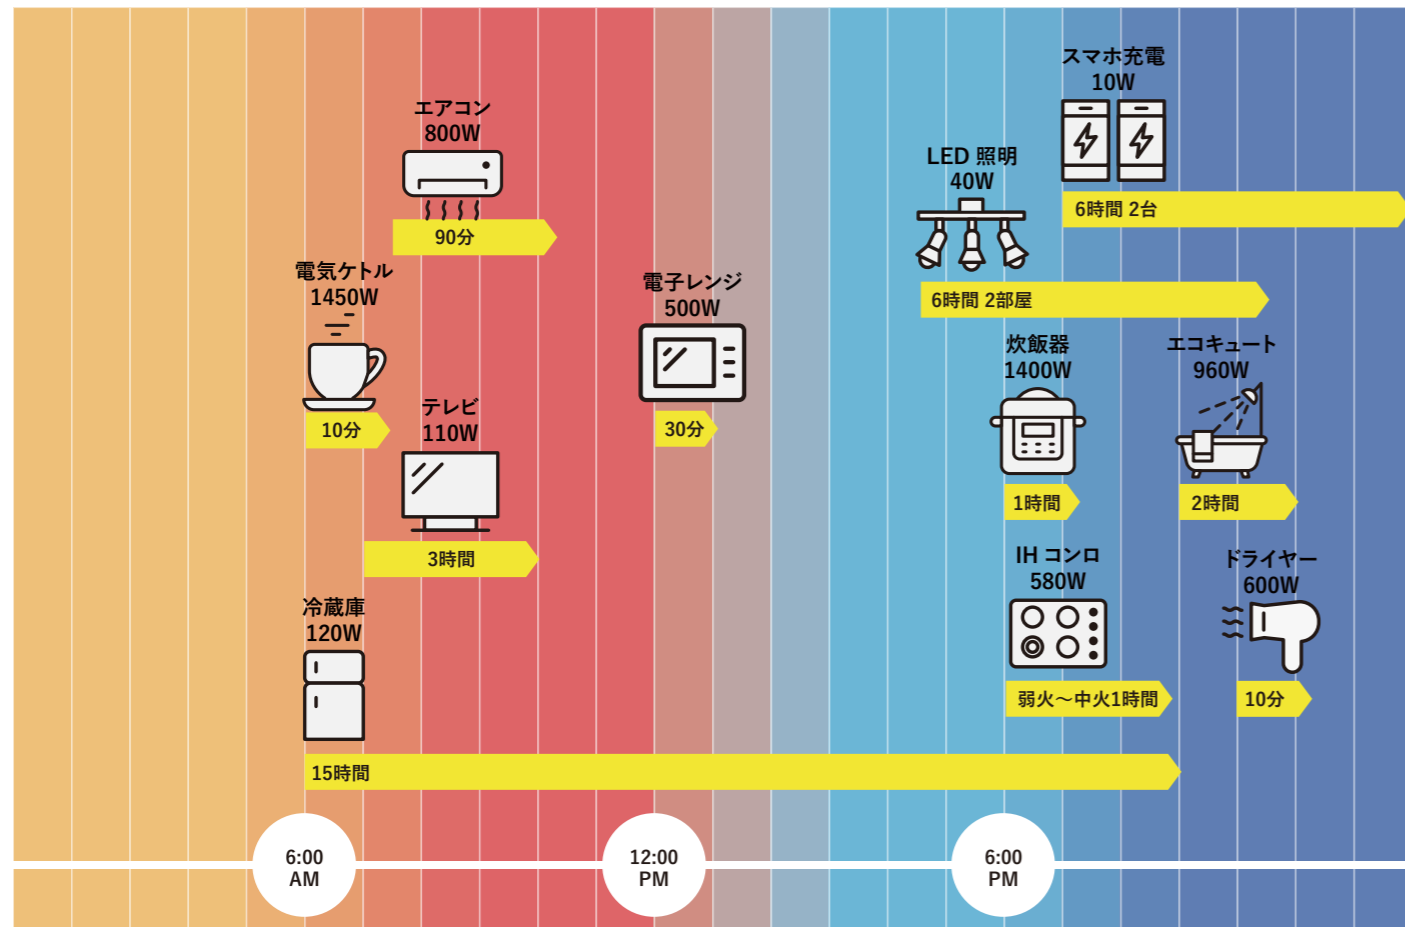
スマホ充電
10W

エアコン
800W

LED 照明
40W

6時間 2台

90分

電気ケトル
1450W

電子レンジ
500W

6時間 2部屋

炊飯器
1400W

エコキュート
960W

テレビ
110W

10分

30分

1時間

2時間

3時間

IH コンロ
580W

ドライヤー
600W

冷蔵庫
120W

弱火〜中火1時間

10分

15時間

6:00
AM

12:00
PM

6:00
PM